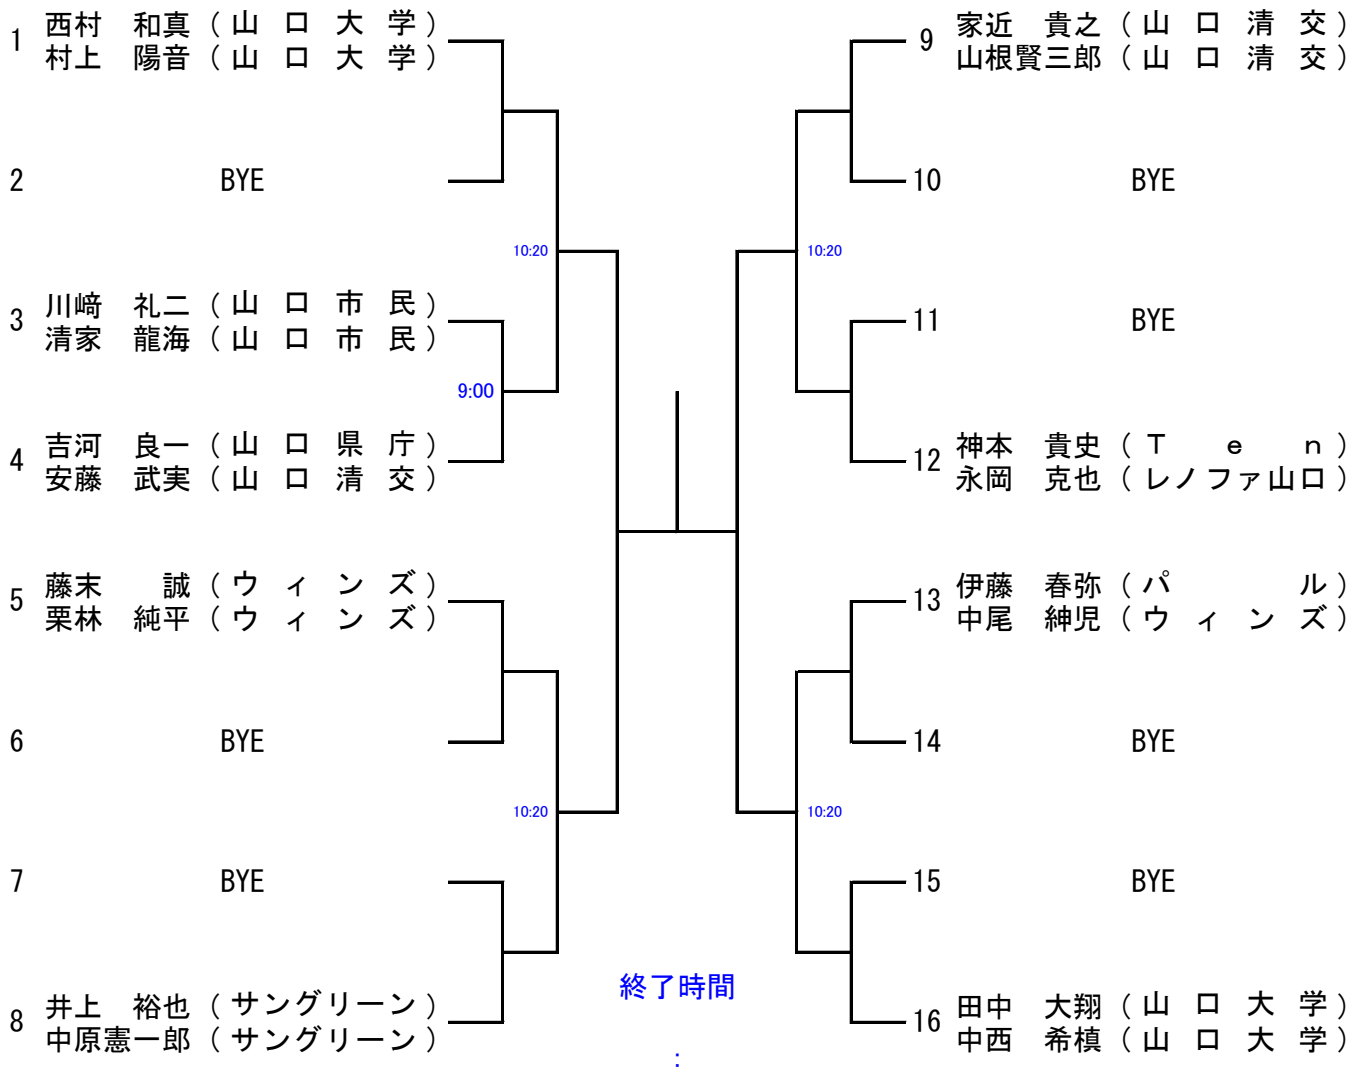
1 西村 和真（山口大学）
村上 陽音（山口大学）

2 BYE

3 川﨑 礼二（山口市民）
清家 龍海（山口市民）

4 吉河 良一（山口県庁）
安藤 武実（山口清交）

5 藤末 誠（ウィンズ）
栗林 純平（ウィンズ）

6 BYE

7 BYE

8 井上 裕也（サングリーン）
中原憲一郎（サングリーン）

9:00
10:20
10:20

9 家近 貴之（山口清交）
山根賢三郎（山口清交）

10 BYE

11 BYE

12 神本 貴史（Ten）
永岡 克也（レノファ山口）

13 伊藤 春弥（パル）
中尾 紳児（ウィンズ）

14 BYE

15 BYE

16 田中 大翔（山口大学）
中西 希槙（山口大学）

10:20
10:20

終了時間
: